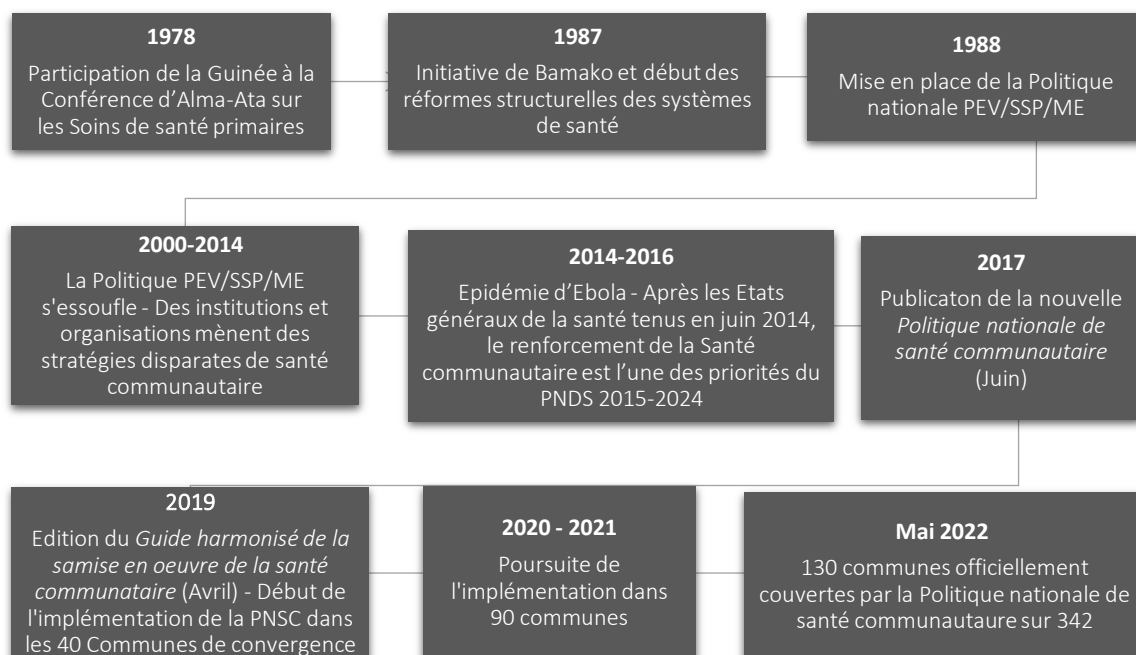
**1978**
Participation de la Guinée à la Conférence d'Alma-Ata sur les Soins de santé primaires

**1987**
Initiative de Bamako et début des réformes structurelles des systèmes de santé

**1988**
Mise en place de la Politique nationale PEV/SSP/ME

**2000-2014**
La Politique PEV/SSP/ME s'essoufle - Des institutions et organisations mènent des stratégies disparates de santé communautaire

**2014-2016**
Epidémie d'Ebola - Après les Etats généraux de la santé tenus en juin 2014, le renforcement de la Santé communautaire est l'une des priorités du PNDS 2015-2024

**2017**
Publicaton de la nouvelle *Politique nationale de santé communautaire* (Juin)

2019
Edition du *Guide harmonisé de la samise en oeuvre de la santé communatiare* (Avril) - Début de l'implémentation de la PNSC dans les 40 Communes de convergence

**2020 - 2021**
Poursuite de l'implémentation dans 90 communes

**Mai 2022**
130 communes officiellement couvertes par la Politique nationale de santé communautaure sur 342